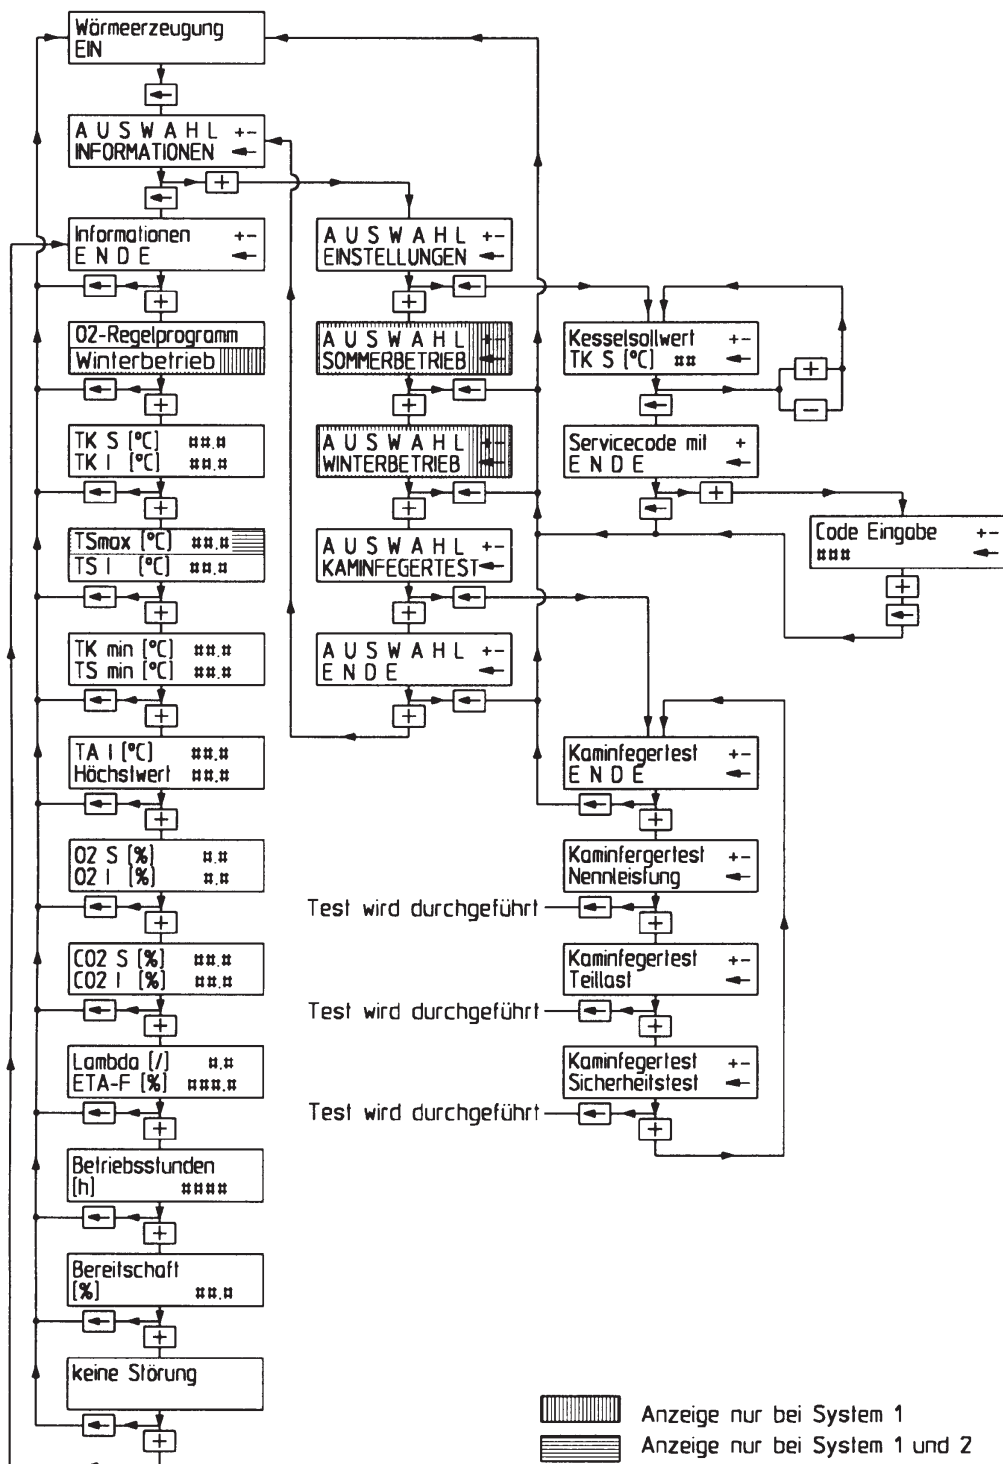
Wärmeerzeugung
EIN

←

A U S W A H L +–
INFORMATIONEN ←

← +

Informationen +–
E N D E ←

← +

O2-Regelprogramm
Winterbetrieb

← +

TK S [°C] ##.#
TK I [°C] ##.#

← +

TSmax [°C] ##.#
TS I [°C] ##.#

← +

TK min [°C] ##.#
TS min [°C] ##.#

← +

TA I [°C] ##.#
Höchstwert ##.#

← +

O2 S [%] #.#
O2 I [%] #.#

← +

CO2 S [%] ##.#
CO2 I [%] ##.#

← +

Lambda [/] #.#
ETA-F [%] ###.#

← +

Betriebsstunden
[h] ####

← +

Bereitschaft
[%] ##.#

← +

keine Störung

← +

A U S W A H L +–
EINSTELLUNGEN ←

+ ←

A U S W A H L +–
SOMMERBETRIEB ←

+ ←

A U S W A H L +–
WINTERBETRIEB ←

+ ←

A U S W A H L +–
KAMINFEGERTEST ←

+ ←

A U S W A H L +–
E N D E ←

+ ←

Kesselsollwert +–
TK S [°C] ##

+
–

←

Servicecode mit +
E N D E ←

← +

Code Eingabe +–
### ←

+
←

Kaminfegertest +–
E N D E ←

← +

Kaminfergertest +–
Nennleistung ←

Test wird durchgeführt ← +

Kaminfegertest +–
Teillast ←

Test wird durchgeführt ← +

Kaminfegertest +–
Sicherheitstest ←

Test wird durchgeführt ← +

Anzeige nur bei System 1
Anzeige nur bei System 1 und 2